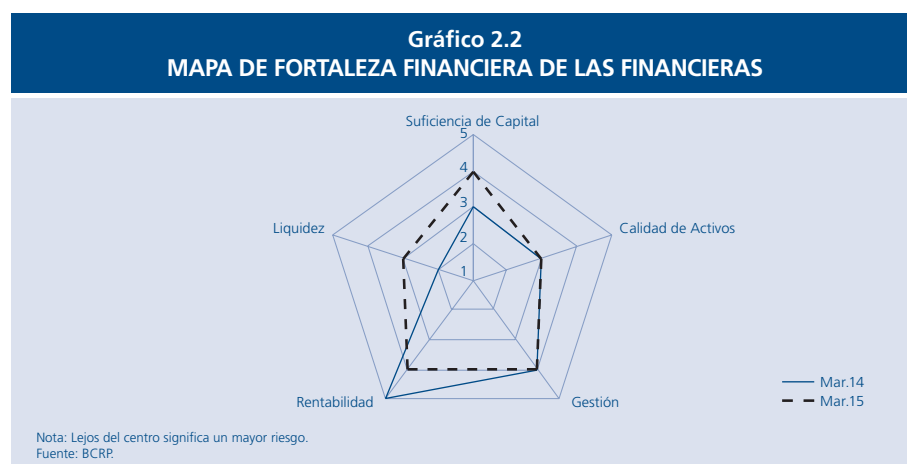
Gráfico 2.2
MAPA DE FORTALEZA FINANCIERA DE LAS FINANCIERAS

Suficiencia de Capital
5
4
3
2
1
Calidad de Activos
Liquidez
Rentabilidad
Gestión

Mar.14
Mar.15

Nota: Lejos del centro significa un mayor riesgo.
Fuente: BCRP.